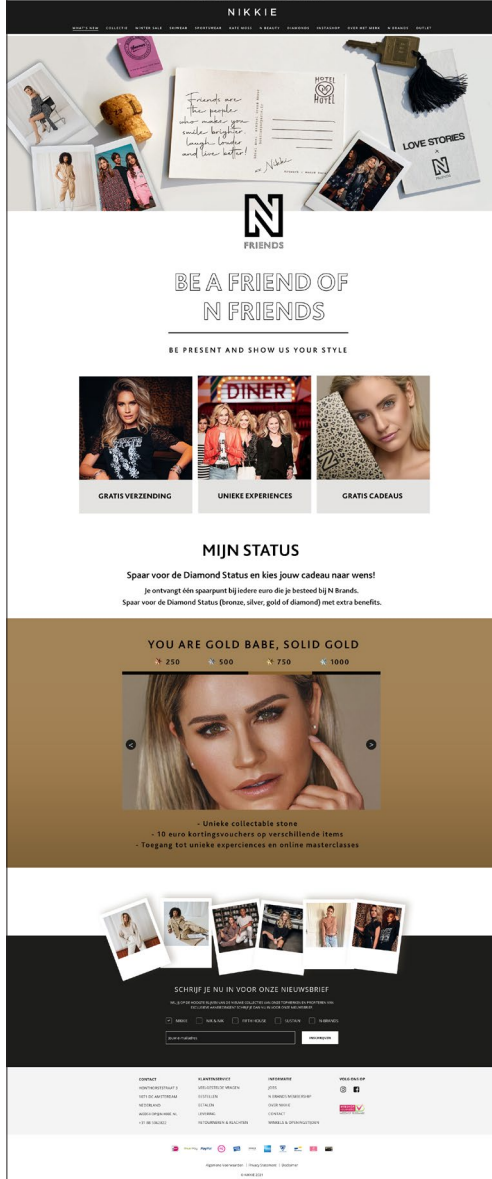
NIKKIE

WHAT'S NEW   COLLECTIE   WINTER SALE   SKINWEAR   SPORTSWEAR   HATE MOSS   N BEAUTY   DIAMONDS   INSTASHOP   OVER NET MERK   N BRANDS   OUTLET

Friends are the people who make you smile brighter, laugh louder and live better!

HOTEL HOTEL

LOVE STORIES

N FRIENDS

BE A FRIEND OF N FRIENDS

BE PRESENT AND SHOW US YOUR STYLE

DINER

GRATIS VERZENDING

UNIEKE EXPERIENCES

GRATIS CADEAUS

MIJN STATUS

Spaar voor de Diamond Status en kies jouw cadeau naar wens!

Je ontvangt één spaarpunt bij iedere euro die je besteed bij N Brands.
Spaar voor de Diamond Status (bronze, silver, gold of diamond) met extra benefits.

YOU ARE GOLD BABE, SOLID GOLD

250   500   750   1000

- Unieke collectable stone
- 10 euro kortingsvouchers op verschillende items
- Toegang tot unieke experiences en online masterclasses

SCHRIJF JE NU IN VOOR ONZE NIEUWSBRIEF

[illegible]

NIKKIE   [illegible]   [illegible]   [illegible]   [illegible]

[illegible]   INSCHRIJVEN

CONTACT   KLANTENSERVICE   INFORMATIE   VOLG ONS OP

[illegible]

Algemene Voorwaarden | Privacy Statement | Disclaimer

© NIKKIE 2021